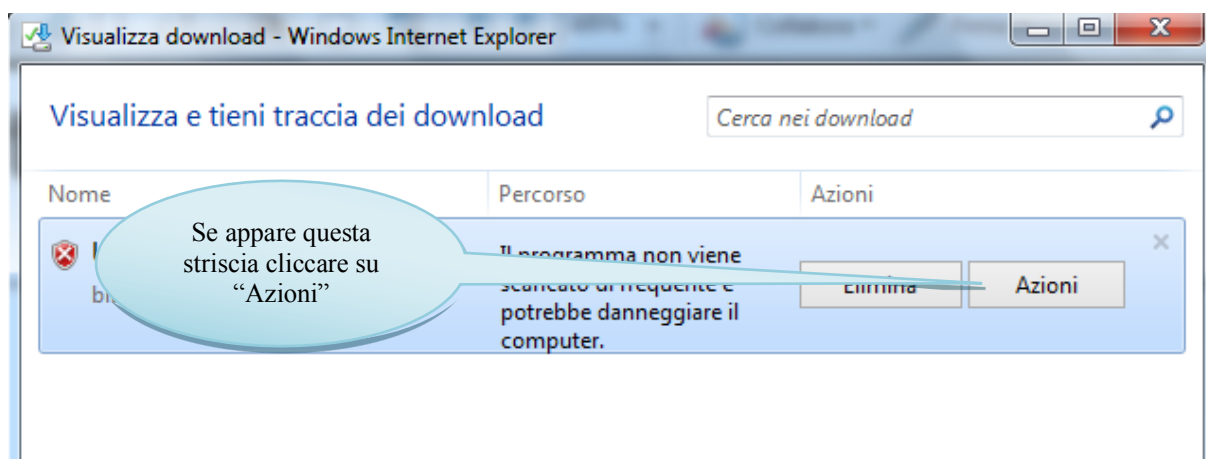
Visualizza download - Windows Internet Explorer

Visualizza e tieni traccia dei download

Cerca nei download

Nome

Percorso

Azioni

Se appare questa striscia cliccare su "Azioni"

Il programma non viene scaricato di frequente e potrebbe danneggiare il computer.

Elimina

Azioni